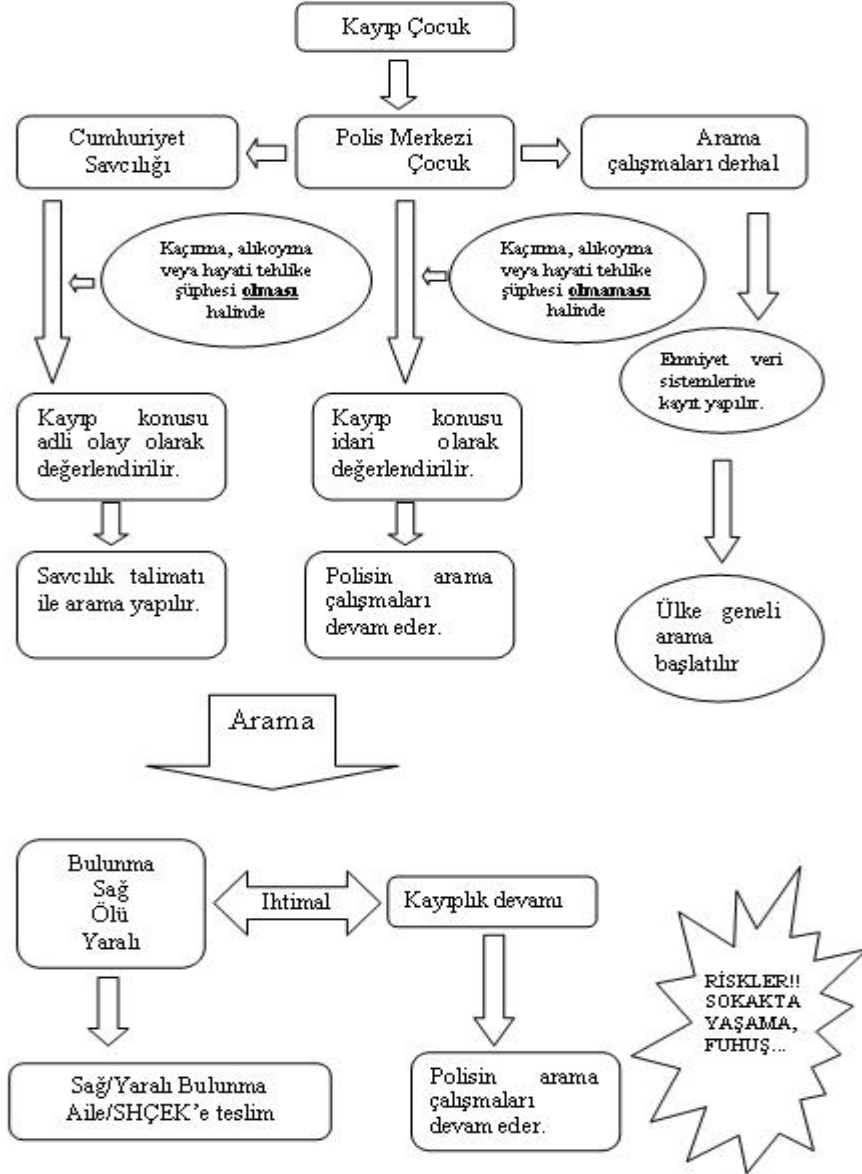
Kayıp Çocuk

Cumhuriyet Savcılığı

Polis Merkezi Çocuk

Arama çalışmaları derhal

Kaçırma, alıkoyma veya hayati tehlike şüphesi **olması** halinde

Kaçırma, alıkoyma veya hayati tehlike şüphesi **olmaması** halinde

Emniyet veri sistemlerine kayıt yapılır.

Kayıp konusu adli olay olarak değerlendirilir.

Kayıp konusu idari olarak değerlendirilir.

Savcılık talimatı ile arama yapılır.

Polisin arama çalışmaları devam eder.

Ülke geneli arama başlatılır

Arama

Bulunma
Sağ
Ölü
Yaralı

Ihtimal

Kayıplık devamı

RİSKLER!! SOKAKTA YAŞAMA, FUHUŞ...

Sağ/Yaralı Bulunma Aile/SHÇEK'e teslim

Polisin arama çalışmaları devam eder.